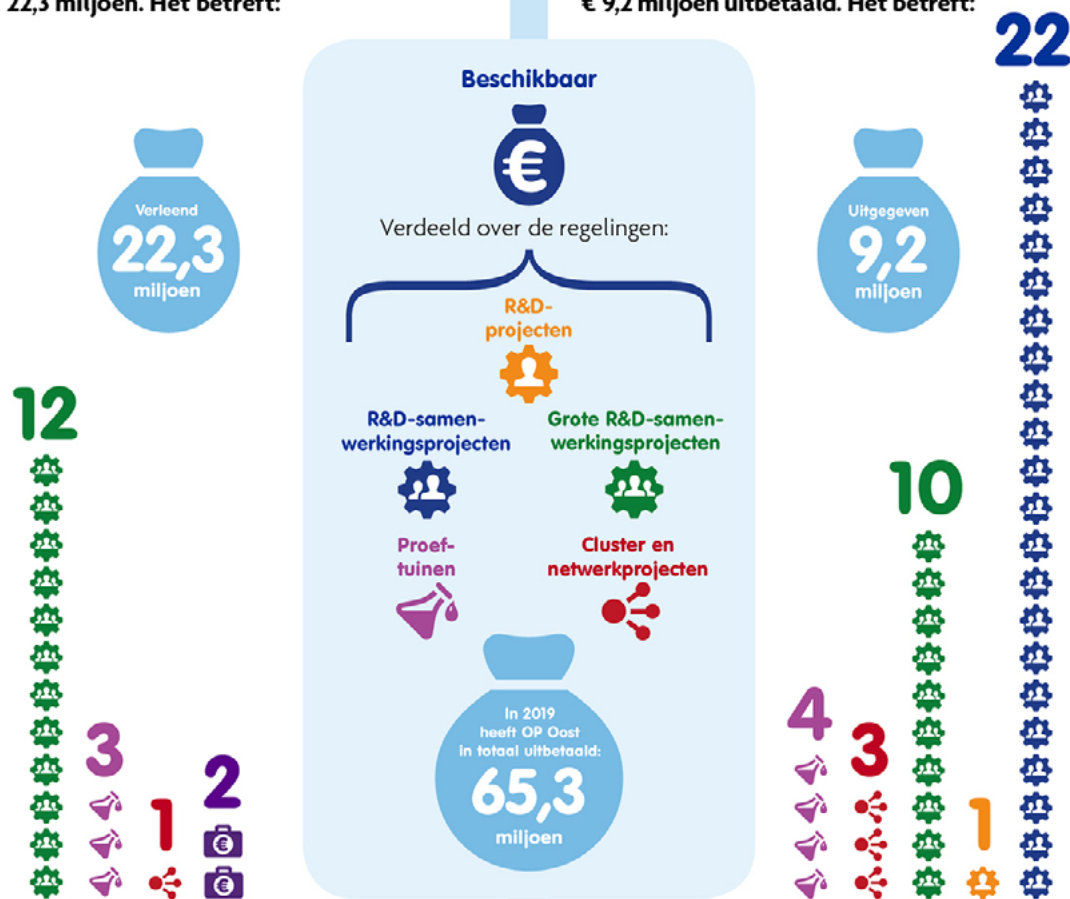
22,3 miljoen. Het betreft:

€ 9,2 miljoen uitbetaald. Het betreft:

Beschikbaar

Verdeeld over de regelingen:

R&D-projecten

R&D-samenwerkingsprojecten

Grote R&D-samenwerkingsprojecten

Proeftuinen

Cluster en netwerkprojecten

Verleend
22,3
miljoen

Uitgegeven
9,2
miljoen

In 2019 heeft OP Oost in totaal uitbetaald:
65,3
miljoen

12

3

1

2

22

10

4

3

1